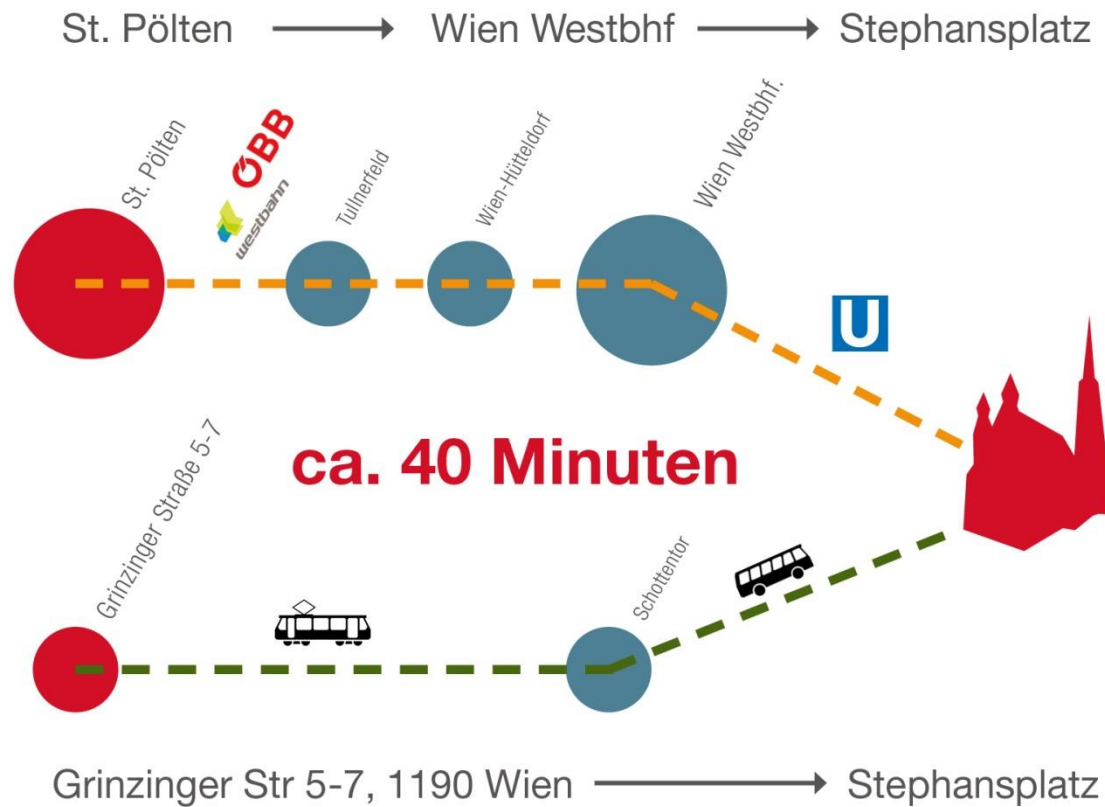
St. Pölten ⟶ Wien Westbhf ⟶ Stephansplatz

St. Pölten

ÖBB

westbahn

Tullnerfeld

Wien-Hütteldorf

Wien Westbhf.

U

ca. 40 Minuten

Grinzinger Straße 5-7

Schottentor

Grinzinger Str 5-7, 1190 Wien ⟶ Stephansplatz